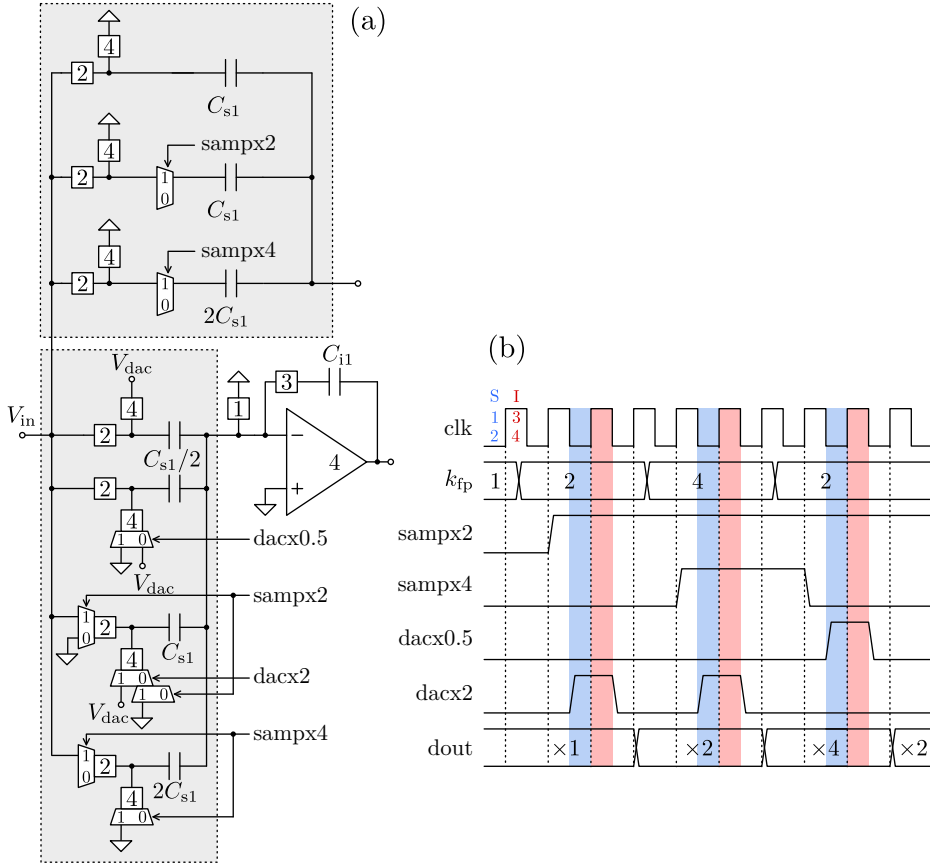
(a)

4
2
$C_{s1}$
4
sampx2
2
1
0
$C_{s1}$
4
sampx4
2
1
0
$2C_{s1}$

$V_{dac}$
$C_{i1}$
3
$V_{in}$
4
2
1
−
$C_{s1}/2$
4
2
+
4
1 0
dacx0.5
$V_{dac}$
sampx2
1
0
2
$C_{s1}$
4
1 0
dacx2
1 0
$V_{dac}$
sampx4
1
0
2
$2C_{s1}$
4
1 0

(b)

S I
1 3
2 4
clk
$k_{fp}$
1
2
4
2
sampx2
sampx4
dacx0.5
dacx2
dout
×1
×2
×4
×2